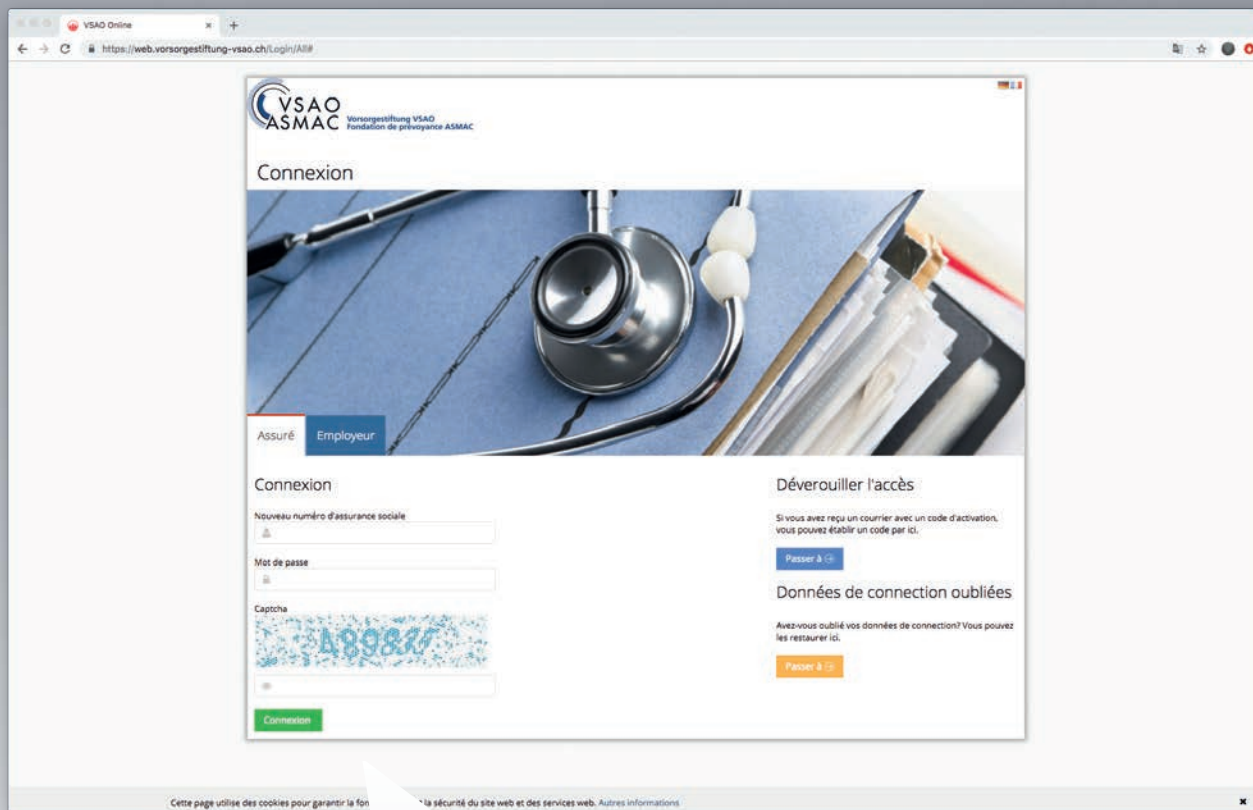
VSAO Online

https://web.vorsorgestiftung-vsao.ch/Login/All#

VSAO ASMAC Vorsorgestiftung VSAO Fondation de prévoyance ASMAC

Connexion

Assuré

Employeur

Connexion

Nouveau numéro d'assurance sociale

Mot de passe

Captcha

A898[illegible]

Connexion

Déverouiller l'accès

Si vous avez reçu un courrier avec un code d'activation, vous pouvez établir un code par ici.

Passer à

Données de connection oubliées

Avez-vous oublié vos données de connection? Vous pouvez les restaurer ici.

Passer à

Cette page utilise des cookies pour garantir la fon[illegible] la sécurité du site web et des services web. Autres informations